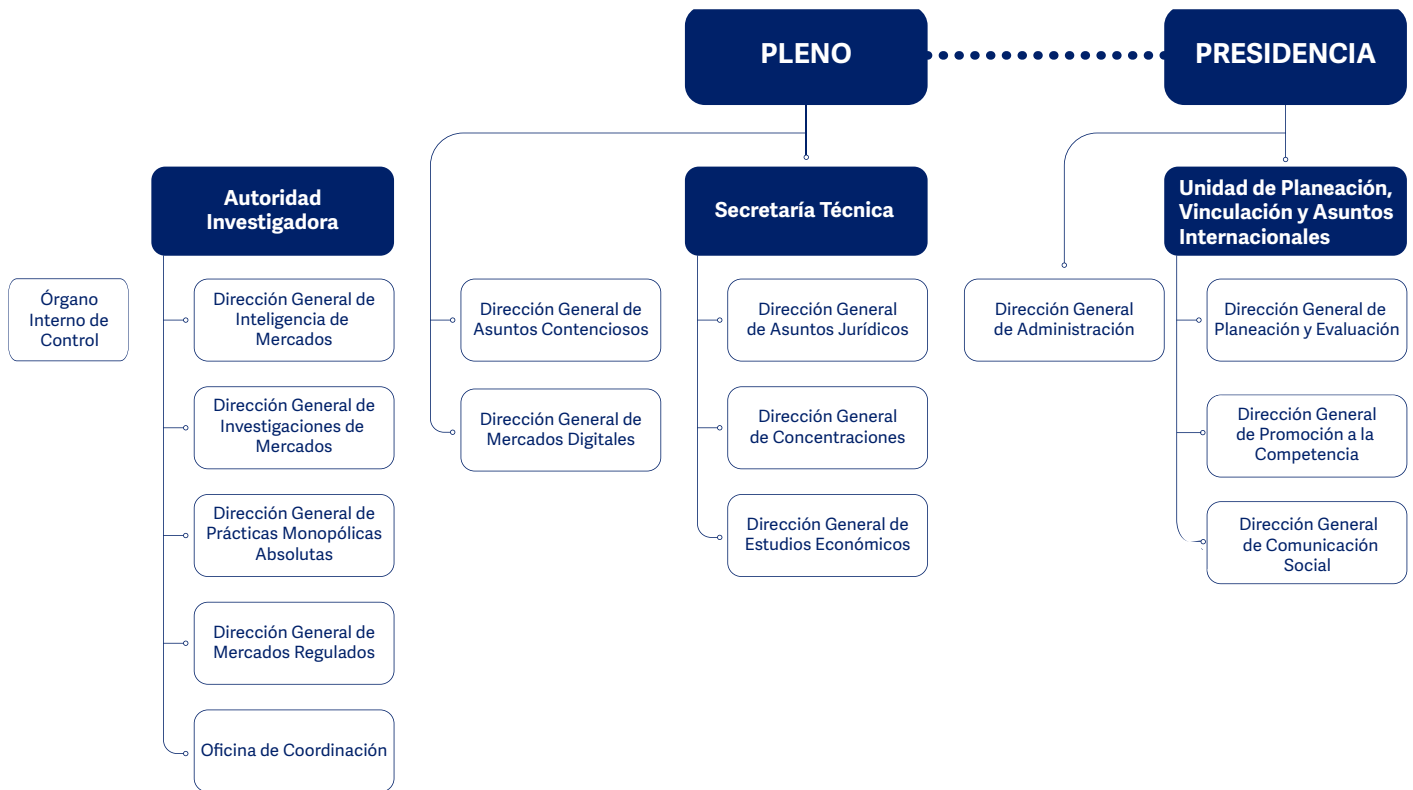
PLENO

PRESIDENCIA

Autoridad Investigadora

Secretaría Técnica

Unidad de Planeación, Vinculación y Asuntos Internacionales

Órgano Interno de Control

Dirección General de Inteligencia de Mercados

Dirección General de Investigaciones de Mercados

Dirección General de Prácticas Monopólicas Absolutas

Dirección General de Mercados Regulados

Oficina de Coordinación

Dirección General de Asuntos Contenciosos

Dirección General de Mercados Digitales

Dirección General de Asuntos Jurídicos

Dirección General de Concentraciones

Dirección General de Estudios Económicos

Dirección General de Administración

Dirección General de Planeación y Evaluación

Dirección General de Promoción a la Competencia

Dirección General de Comunicación Social